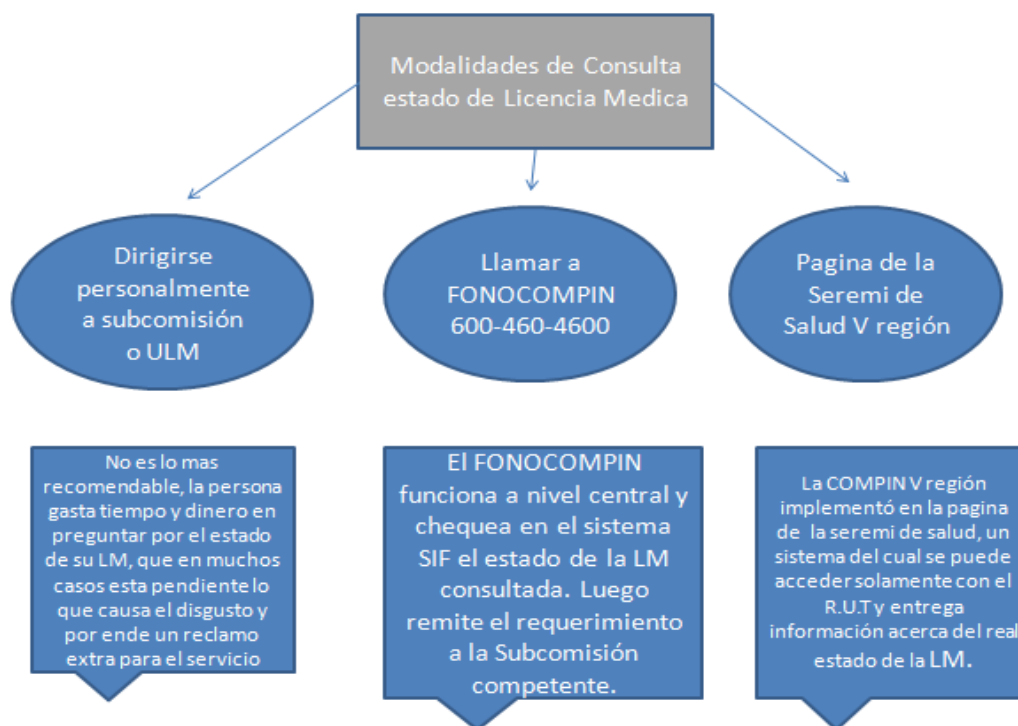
Modalidades de Consulta estado de Licencia Medica

Dirigirse personalmente a subcomisión o ULM

Llamar a FONOCOMPIN 600-460-4600

Pagina de la Seremi de Salud V región

No es lo mas recomendable, la persona gasta tiempo y dinero en preguntar por el estado de su LM, que en muchos casos esta pendiente lo que causa el disgusto y por ende un reclamo extra para el servicio

El FONOCOMPIN funciona a nivel central y chequea en el sistema SIF el estado de la LM consultada. Luego remite el requerimiento a la Subcomisión competente.

La COMPIN V región implementó en la pagina de la seremi de salud, un sistema del cual se puede acceder solamente con el R.U.T y entrega información acerca del real estado de la LM.